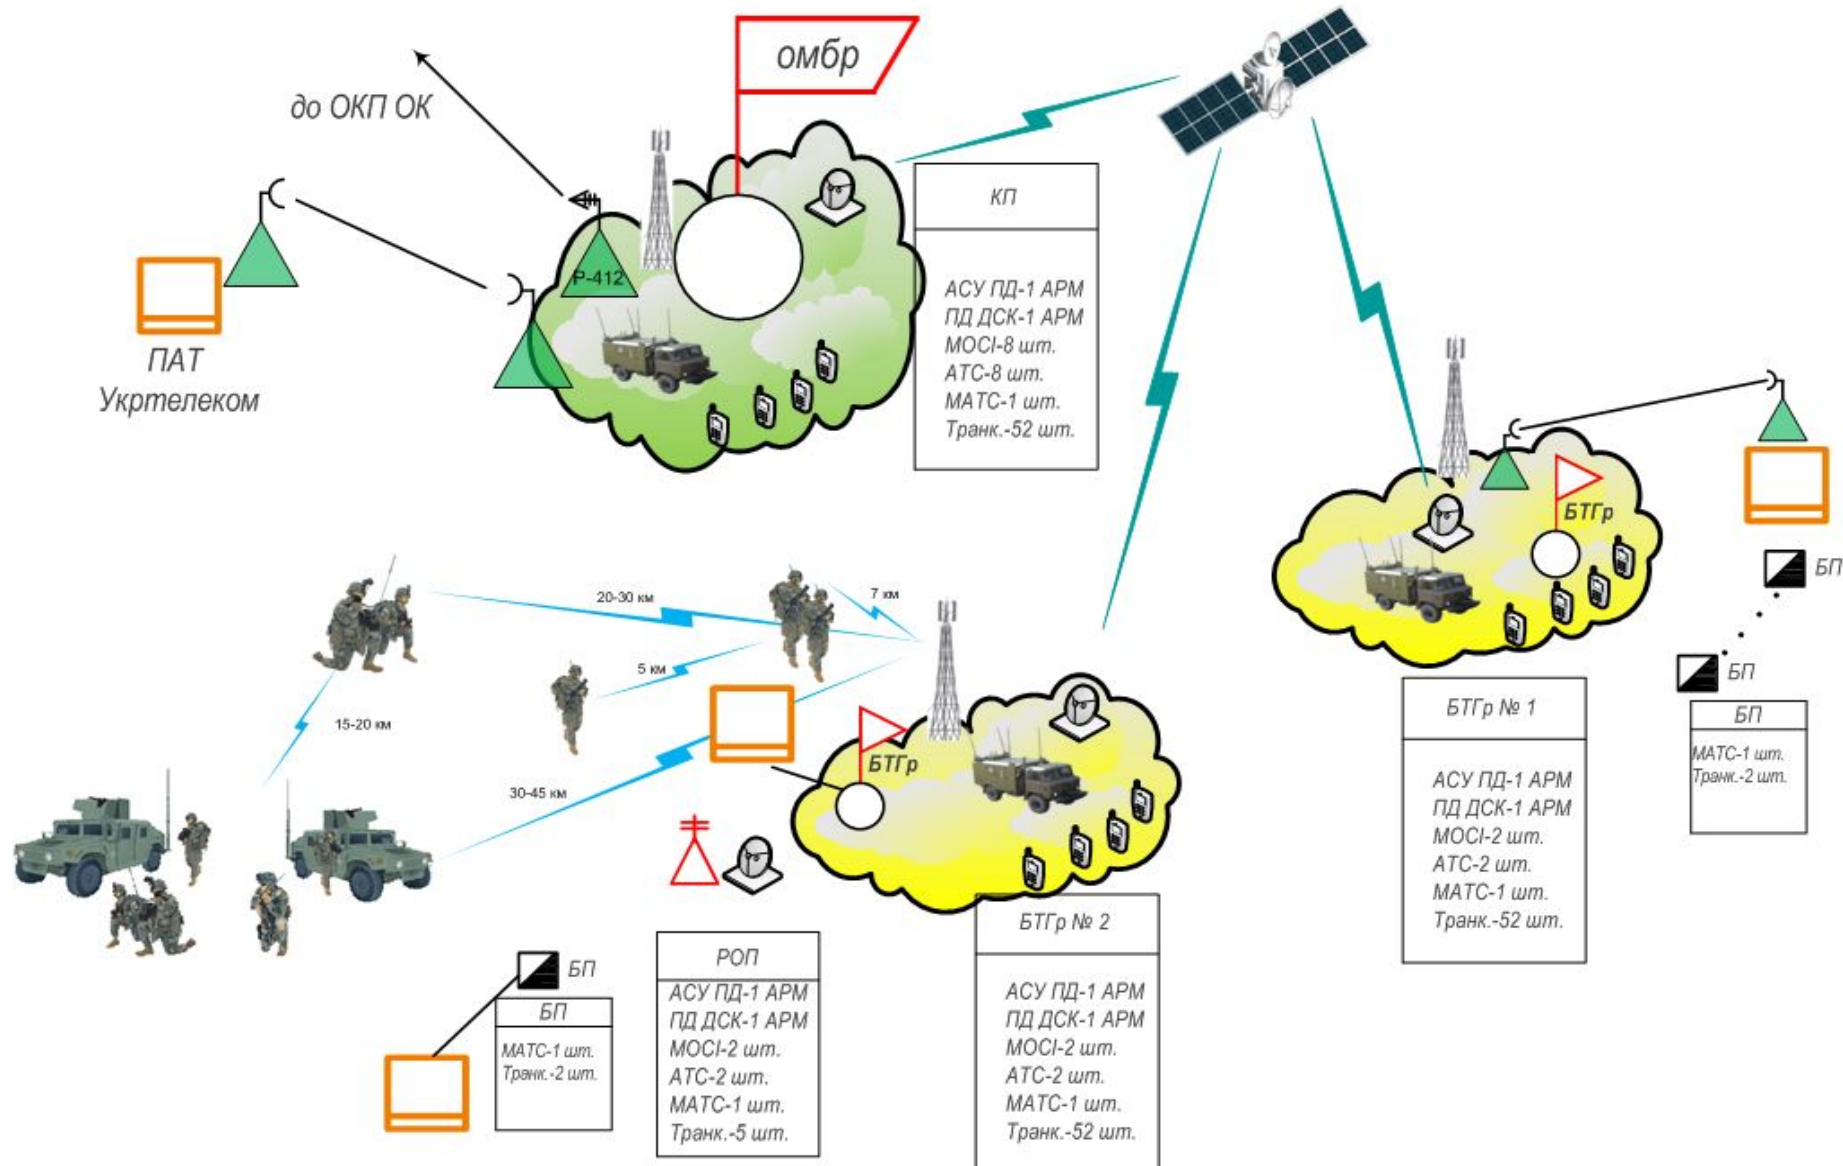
омбр

до ОКП ОК

Р-412

ПАТ Укртелеком

| КП |
|---|
| АСУ ПД-1 АРМ ПД ДСК-1 АРМ МОСІ-8 шт. АТС-8 шт. МАТС-1 шт. Транк.-52 шт. |

БТГр

БП

БП

| БП |
|---|
| МАТС-1 шт. Транк.-2 шт. |

| БТГр № 1 |
|---|
| АСУ ПД-1 АРМ ПД ДСК-1 АРМ МОСІ-2 шт. АТС-2 шт. МАТС-1 шт. Транк.-52 шт. |

20-30 км

7 км

5 км

15-20 км

30-45 км

БТГр

БП

| БП |
|---|
| МАТС-1 шт. Транк.-2 шт. |

| РОП |
|---|
| АСУ ПД-1 АРМ ПД ДСК-1 АРМ МОСІ-2 шт. АТС-2 шт. МАТС-1 шт. Транк.-5 шт. |

| БТГр № 2 |
|---|
| АСУ ПД-1 АРМ ПД ДСК-1 АРМ МОСІ-2 шт. АТС-2 шт. МАТС-1 шт. Транк.-52 шт. |